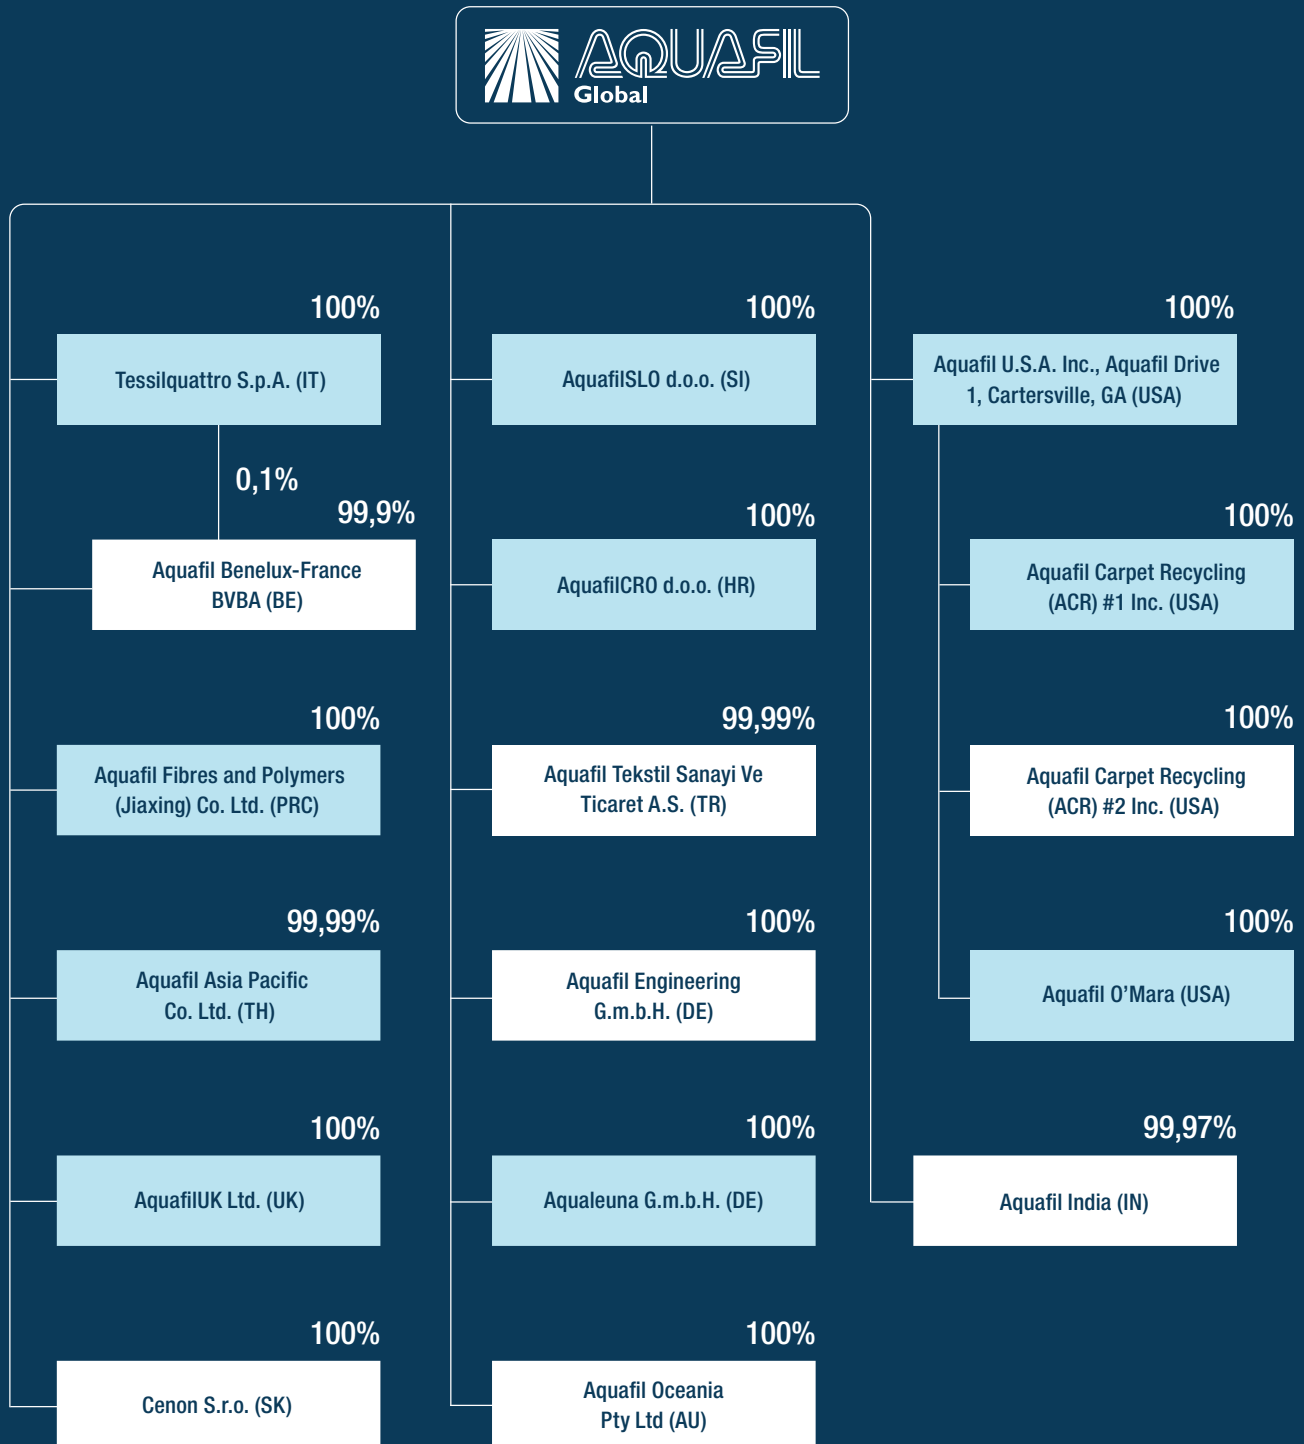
AQUAFIL
Global

100%
Tessilquattro S.p.A. (IT)

0,1%
99,9%
Aquafil Benelux-France BVBA (BE)

100%
Aquafil Fibres and Polymers (Jiaxing) Co. Ltd. (PRC)

99,99%
Aquafil Asia Pacific Co. Ltd. (TH)

100%
AquafilUK Ltd. (UK)

100%
Cenon S.r.o. (SK)

100%
AquafilSLO d.o.o. (SI)

100%
AquafilCRO d.o.o. (HR)

99,99%
Aquafil Tekstil Sanayi Ve Ticaret A.S. (TR)

100%
Aquafil Engineering G.m.b.H. (DE)

100%
Aqualeuna G.m.b.H. (DE)

100%
Aquafil Oceania Pty Ltd (AU)

100%
Aquafil U.S.A. Inc., Aquafil Drive 1, Cartersville, GA (USA)

100%
Aquafil Carpet Recycling (ACR) #1 Inc. (USA)

100%
Aquafil Carpet Recycling (ACR) #2 Inc. (USA)

100%
Aquafil O’Mara (USA)

99,97%
Aquafil India (IN)